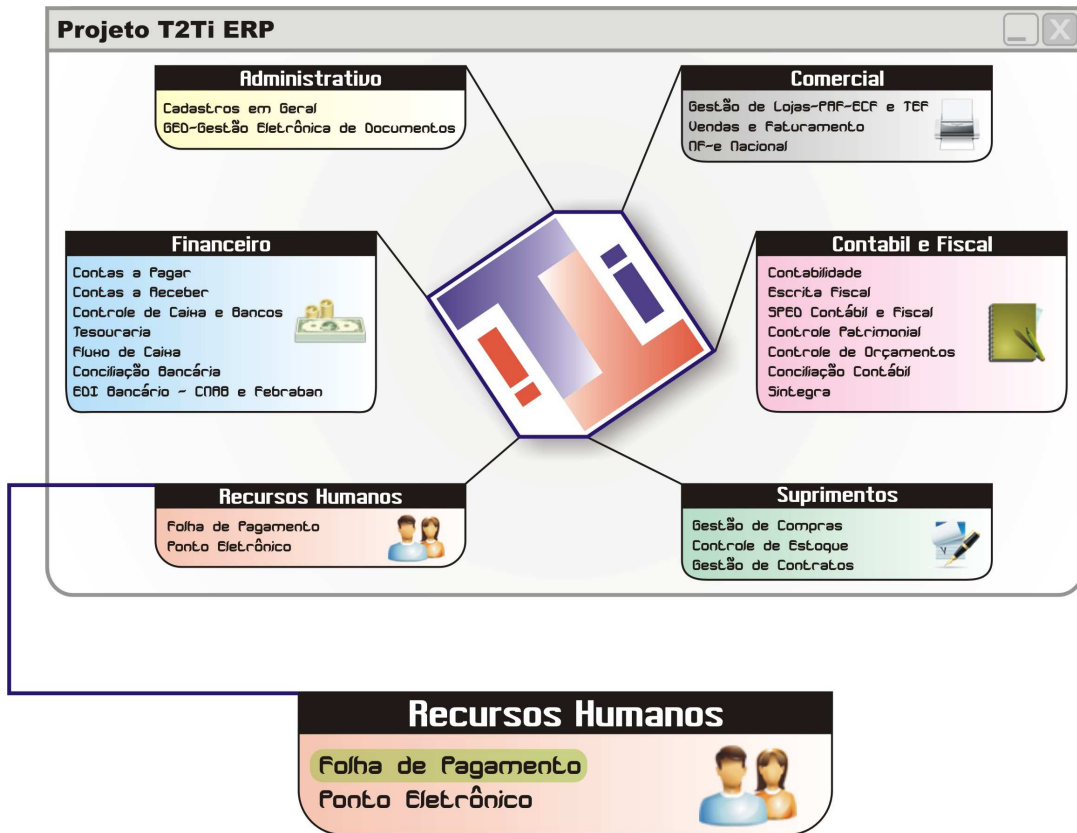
Projeto T2Ti ERP

Administrativo
Cadastros em Geral
GED-Gestão Eletrônica de Documentos

Comercial
Gestão de Lojas-PAF-ECF e TEF
Vendas e Faturamento
NF-e Nacional

Financeiro
Contas a Pagar
Contas a Receber
Controle de Caixa e Bancos
Tesouraria
Fluxo de Caixa
Conciliação Bancária
EDI Bancário - CNAB e Febraban

Contabil e Fiscal
Contabilidade
Escrita Fiscal
SPED Contábil e Fiscal
Controle Patrimonial
Controle de Orçamentos
Conciliação Contábil
Sintegra

Recursos Humanos
Folha de Pagamento
Ponto Eletrônico

Suprimentos
Gestão de Compras
Controle de Estoque
Gestão de Contratos

Recursos Humanos
Folha de Pagamento
Ponto Eletrônico